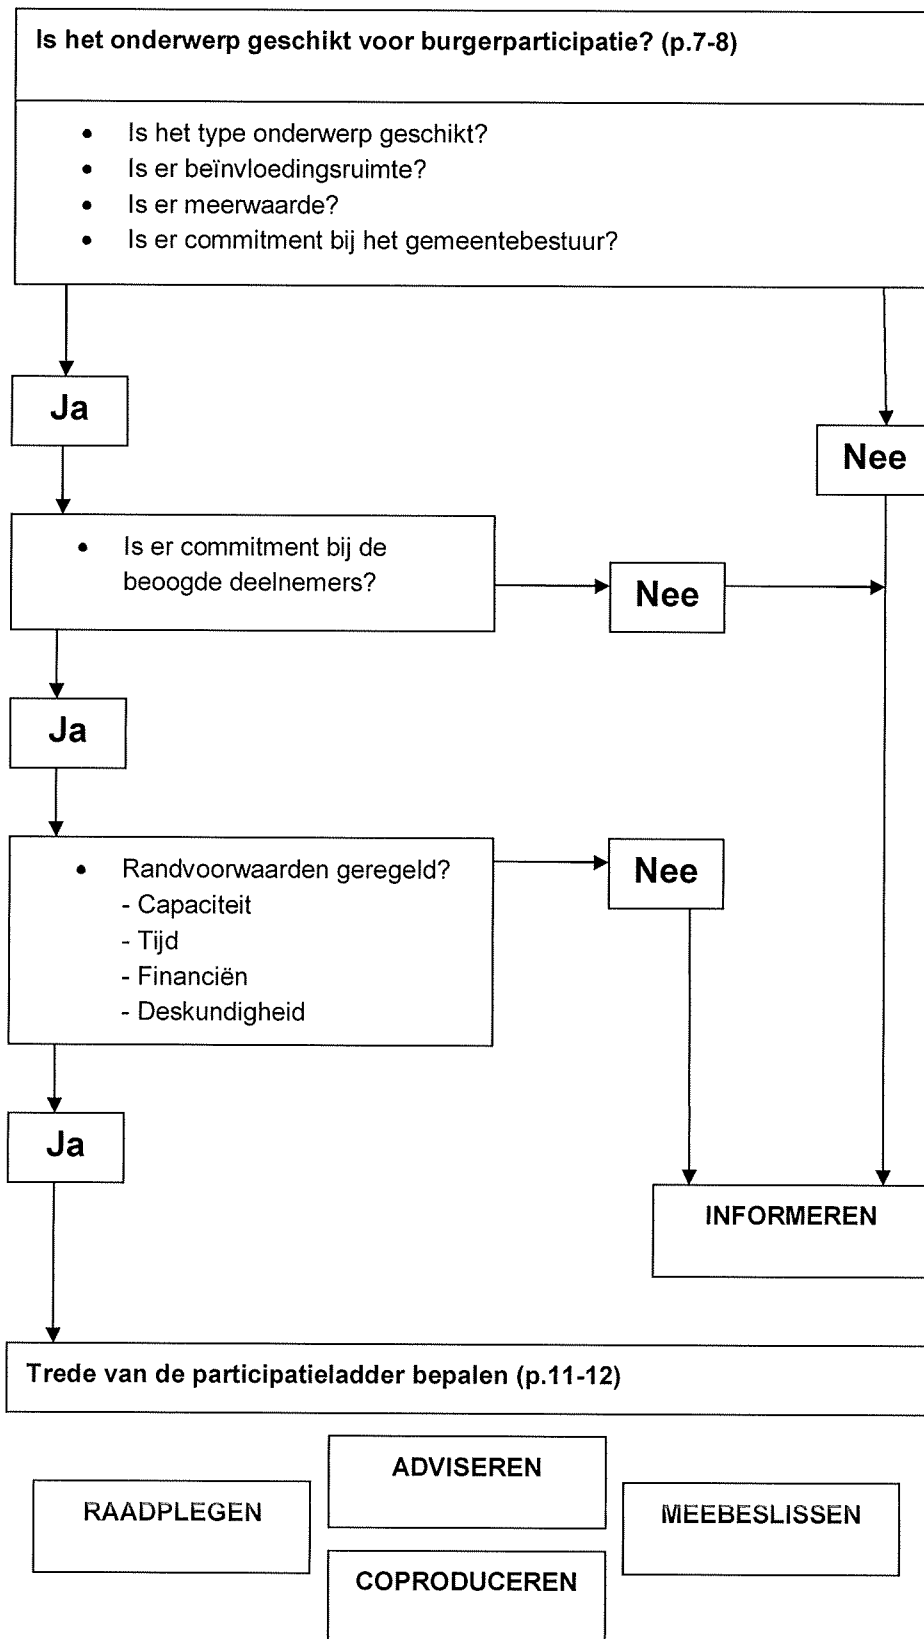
Is het onderwerp geschikt voor burgerparticipatie? (p.7-8)

- Is het type onderwerp geschikt?
- Is er beïnvloedingsruimte?
- Is er meerwaarde?
- Is er commitment bij het gemeentebestuur?

Ja

Nee

- Is er commitment bij de beoogde deelnemers?

Nee

Ja

- Randvoorwaarden geregeld?
- Capaciteit
- Tijd
- Financiën
- Deskundigheid

Nee

Ja

INFORMEREN

Trede van de participatieladder bepalen (p.11-12)

RAADPLEGEN

ADVISEREN

COPRODUCEREN

MEEBESLISSEN